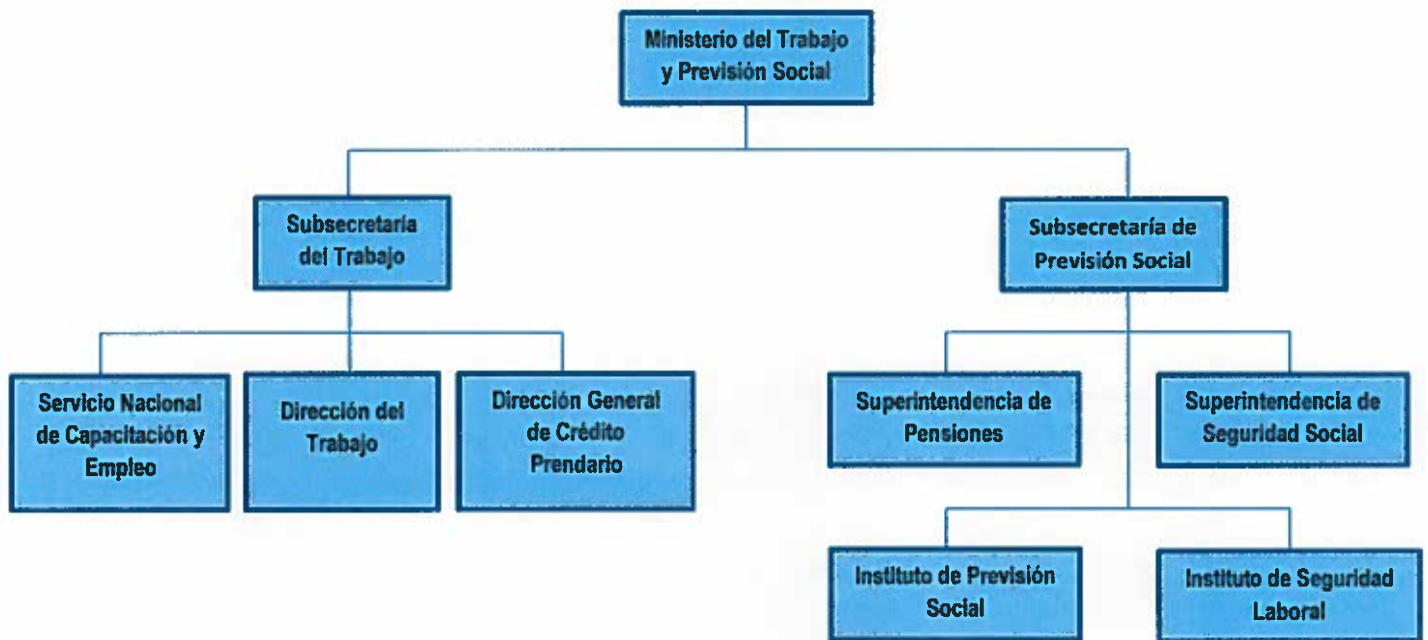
Ministerio del Trabajo y Previsión Social

Subsecretaria del Trabajo

Subsecretaría de Previsión Social

Servicio Nacional de Capacitación y Empleo

Dirección del Trabajo

Dirección General de Crédito Prendario

Superintendencia de Pensiones

Superintendencia de Seguridad Social

Instituto de Previsión Social

Instituto de Seguridad Laboral